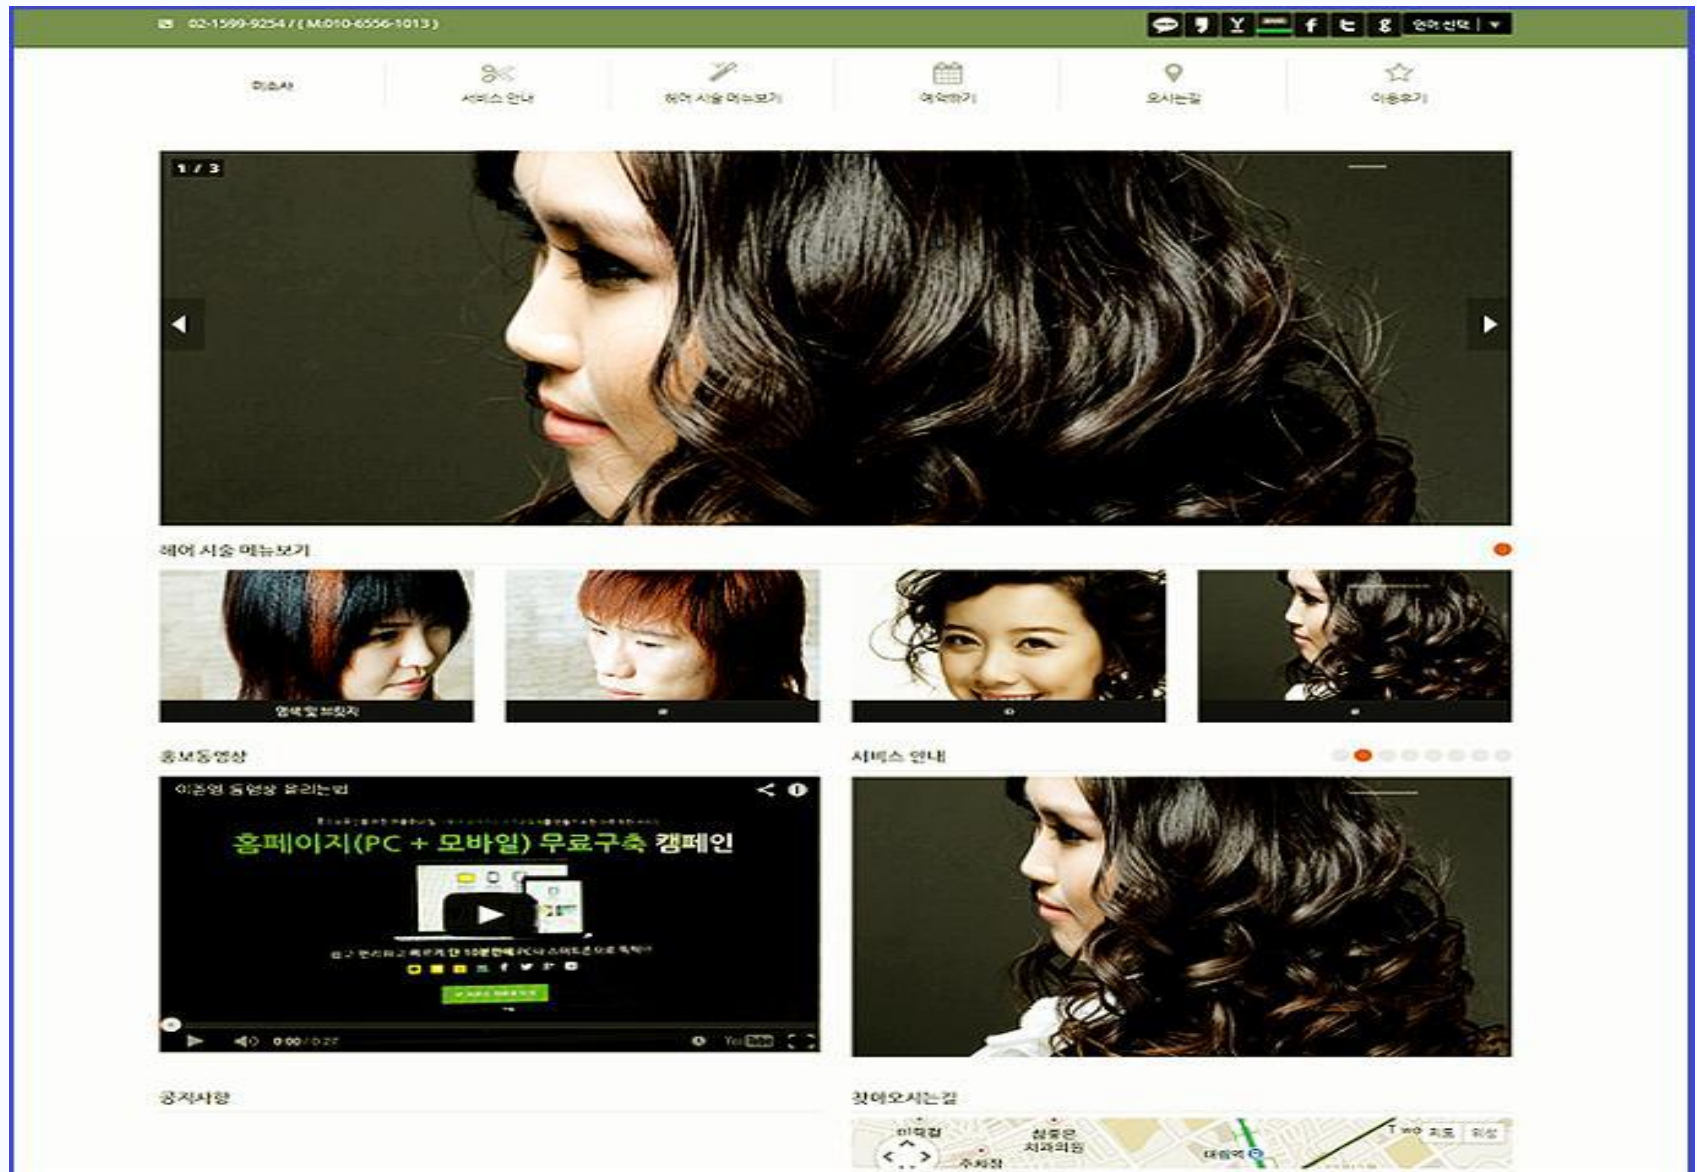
02-1599-9254 / ( M:010-6556-1013 )

언어 선택

미소사

서비스 안내

헤어 시술 메뉴보기

예약하기

오시는길

이용후기

1 / 3

헤어 시술 메뉴보기

염색 및 브릿지

홍보동영상

이준영 동영상 올리는법

홈페이지(PC + 모바일) 무료구축 캠페인

0:00 / 0:22

서비스 안내

공지사항

찾아오시는길

지도 위성